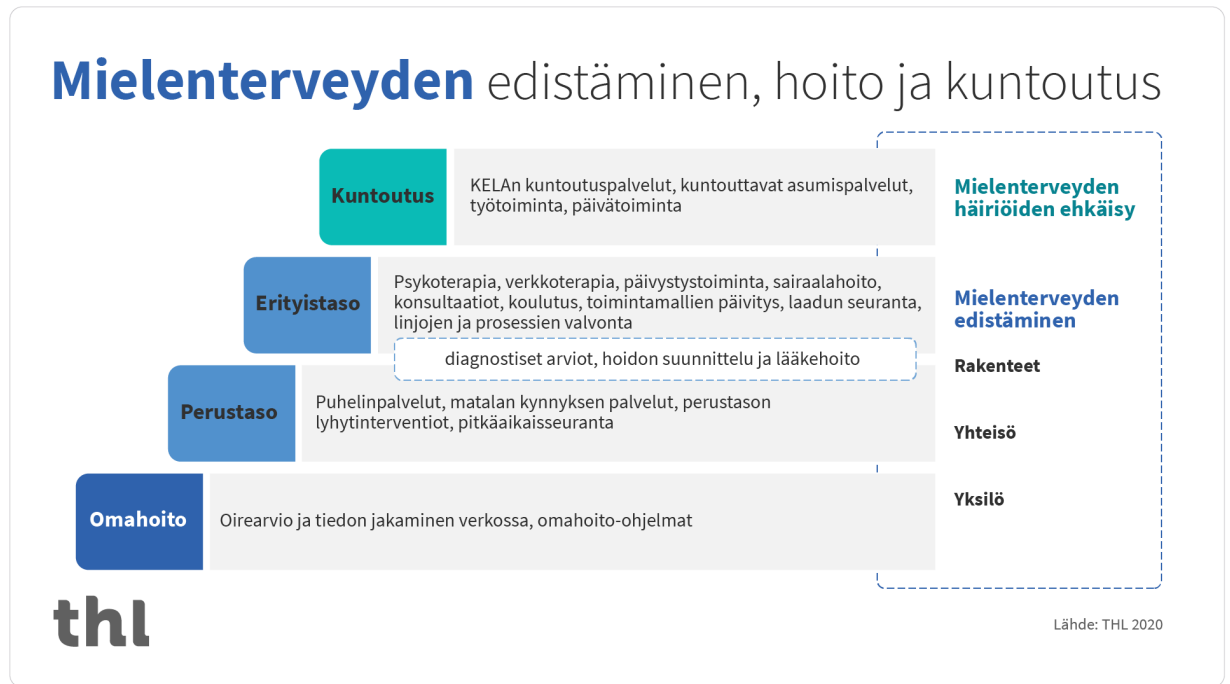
Mielenterveyden edistäminen, hoito ja kuntoutus

Kuntoutus
KELAn kuntoutuspalvelut, kuntouttavat asumispalvelut, työtoiminta, päivätoiminta

Mielenterveyden häiriöiden ehkäisy

Erityistaso
Psykoterapia, verkkoterapia, päivystystoiminta, sairaalahoito, konsultaatiot, koulutus, toimintamallien päivitys, laadun seuranta, linjojen ja prosessien valvonta

Mielenterveyden edistäminen

diagnostiset arviot, hoidon suunnittelu ja lääkehoito

Rakenteet

Perustaso
Puhelinpalvelut, matalan kynnyksen palvelut, perustason lyhytinterventiot, pitkäaikaisseuranta

Yhteisö

Yksilö

Omahoito
Oirearvio ja tiedon jakaminen verkossa, omahoito-ohjelmat

thl

Lähde: THL 2020